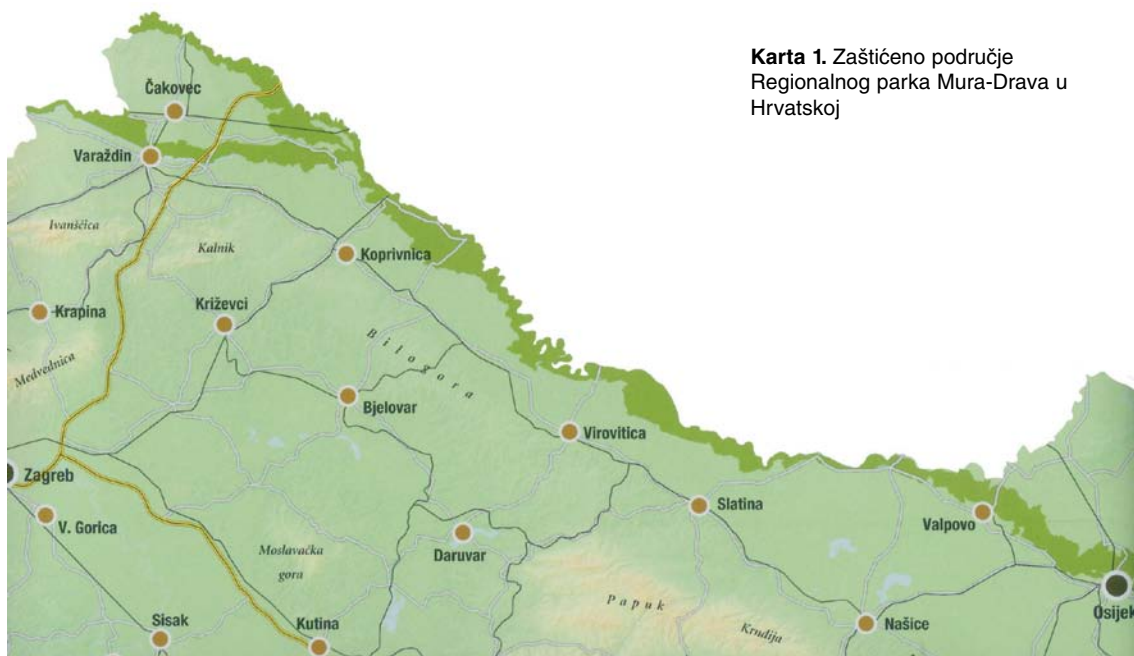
**Karta 1.** Zaštićeno područje Regionalnog parka Mura-Drava u Hrvatskoj

Čakovec
Varaždin
Ivanščica
Kalnik
Koprivnica
Krapina
Križevci
Medvednica
Bilogora
Bjelovar
Virovitica
Zagreb
Slatina
V. Gorica
Valpovo
Moslavačka gora
Daruvar
Osijek
Papuk
Sisak
Kutina
Krndija
Našice